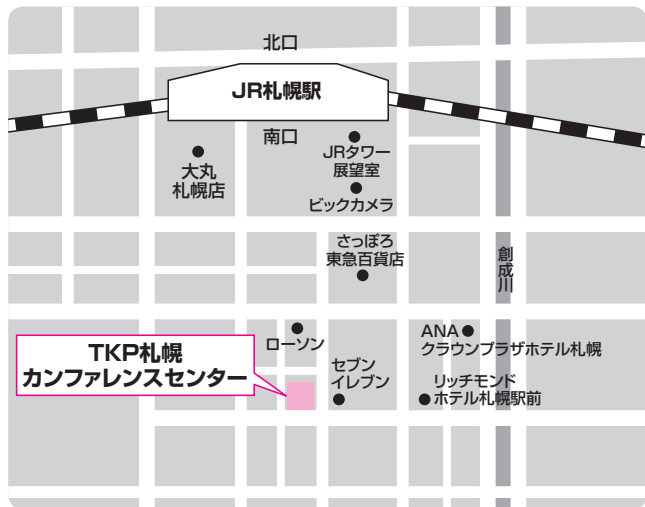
北口

JR札幌駅

南口

大丸
札幌店

JRタワー
展望室

ビックカメラ

さっぽろ
東急百貨店

創成川

ローソン

ANA
クラウンプラザホテル札幌

TKP札幌
カンファレンスセンター

セブン
イレブン

リッチモンド
ホテル札幌駅前